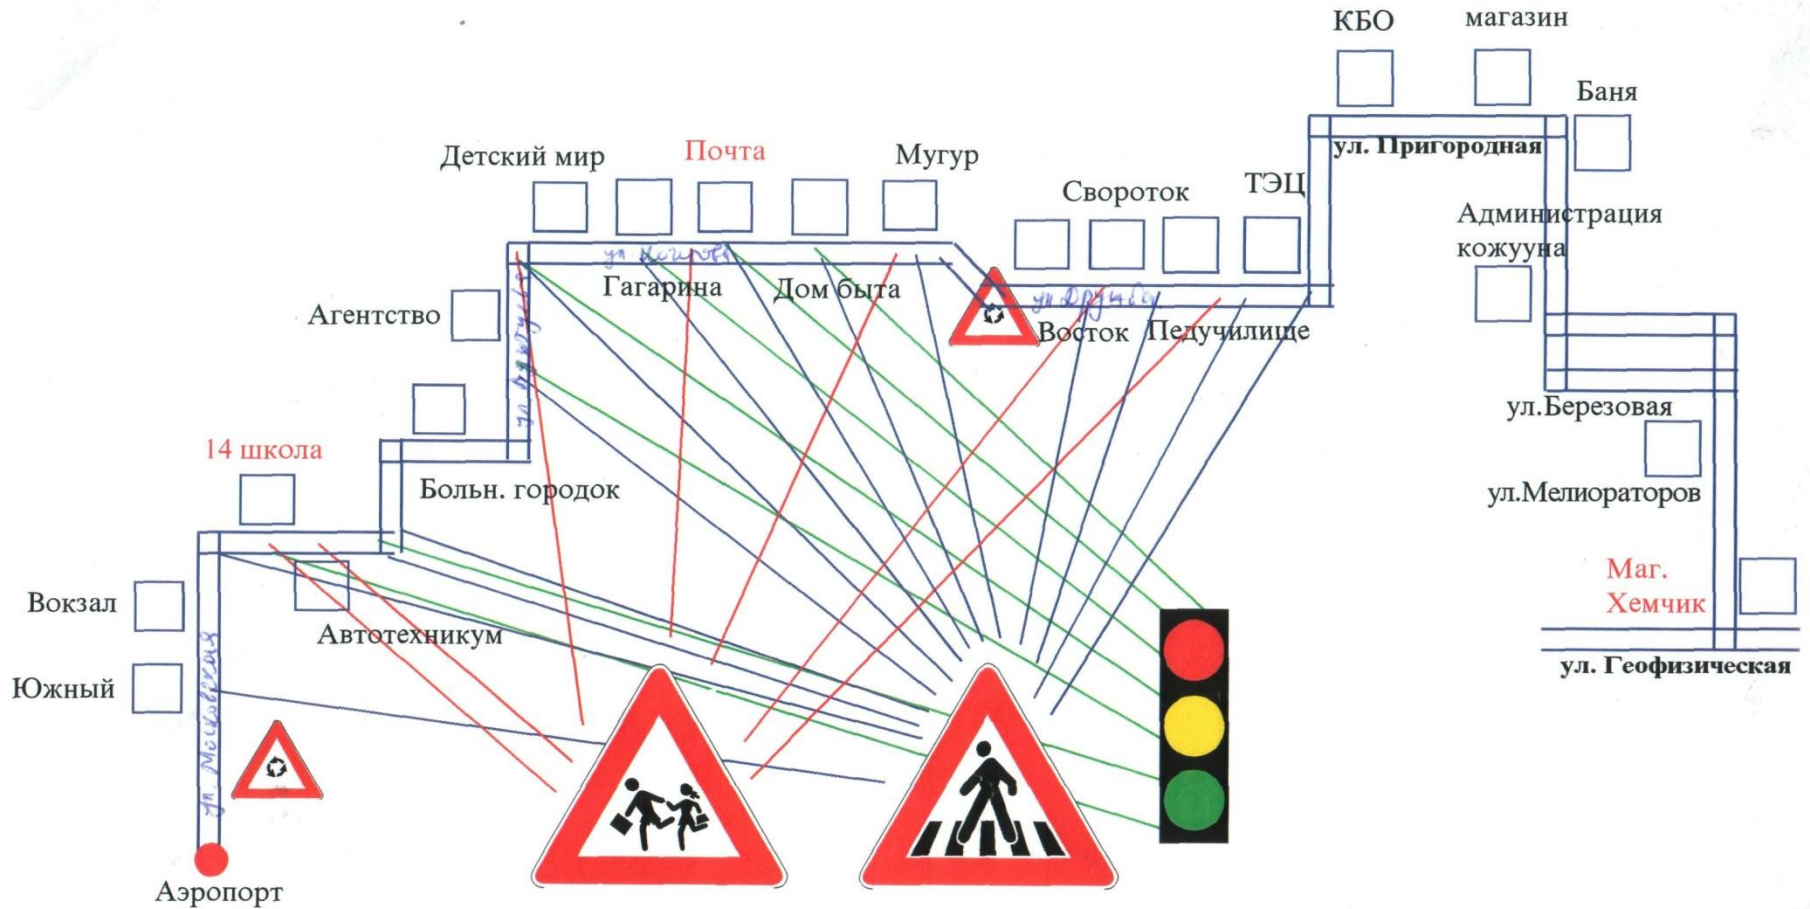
КБО
магазин
Баня
ул. Пригородная
Детский мир
Почта
Мугур
Свороток
ТЭЦ
Администрация кожууна
ул. Москова
Гагарина
Дом быта
ул. Дружбы
Агентство
Восток
Педучилище
ул. Буденного
ул.Березовая
14 школа
Больн. городок
ул.Мелиораторов
Маг. Хемчик
Вокзал
Автотехникум
ул. Геофизическая
Южный
ул. Московская
Аэропорт